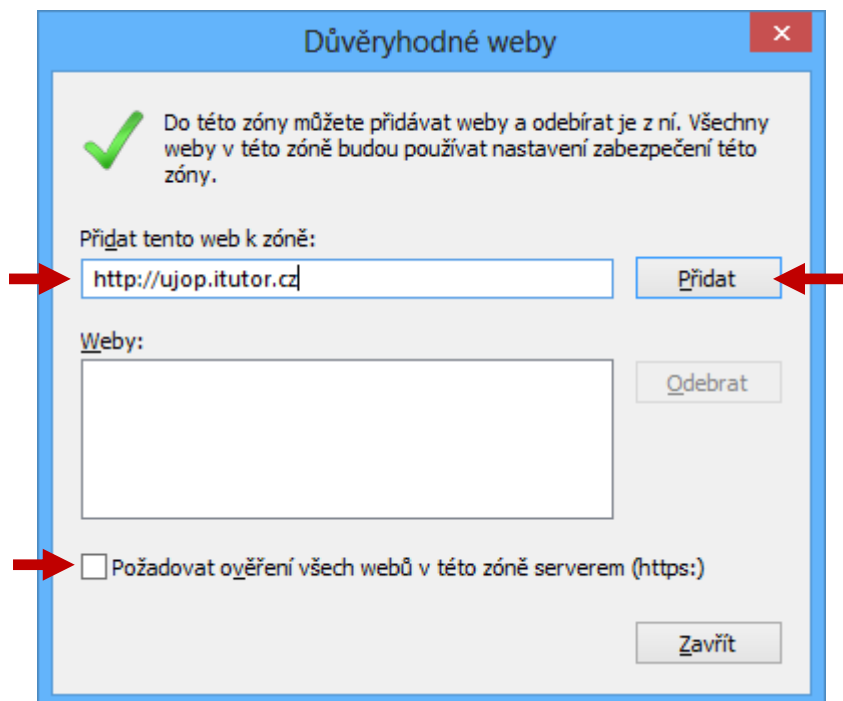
Důvěryhodné weby

Do této zóny můžete přidávat weby a odebírat je z ní. Všechny weby v této zóně budou používat nastavení zabezpečení této zóny.

Přidat tento web k zóně:

http://ujop.itutor.cz

Přidat

Weby:

Odebrat

Požadovat ověření všech webů v této zóně serverem (https:)

Zavřít